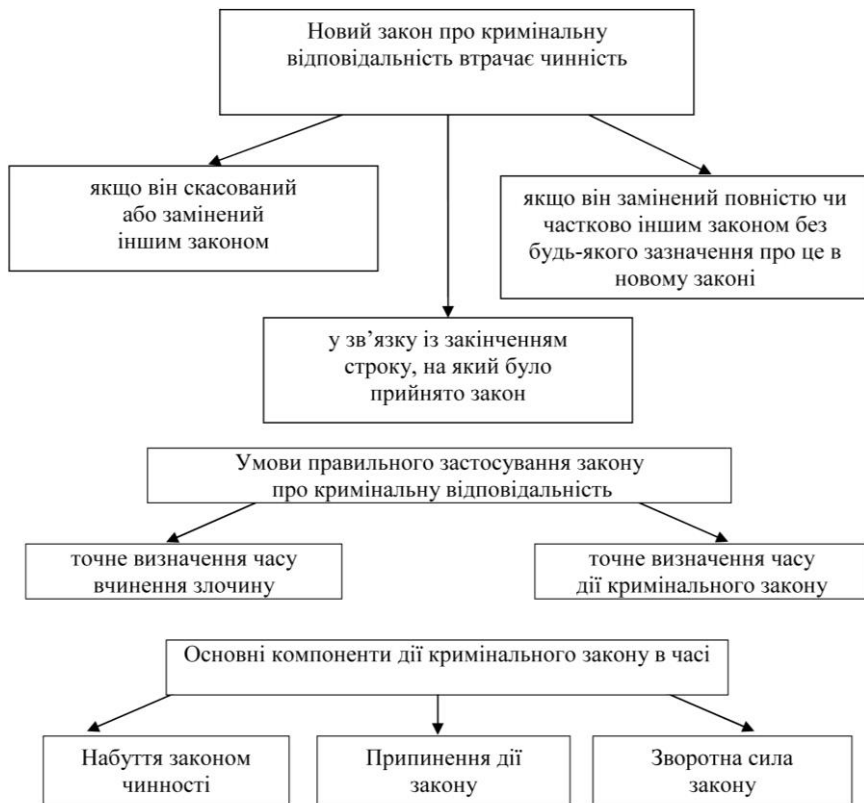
Новий закон про кримінальну відповідальність втрачає чинність

якщо він скасований або замінений іншим законом

якщо він замінений повністю чи частково іншим законом без будь-якого зазначення про це в новому законі

у зв'язку із закінченням строку, на який було прийнято закон

Умови правильного застосування закону про кримінальну відповідальність

точне визначення часу вчинення злочину

точне визначення часу дії кримінального закону

Основні компоненти дії кримінального закону в часі

Набуття законом чинності

Припинення дії закону

Зворотна сила закону